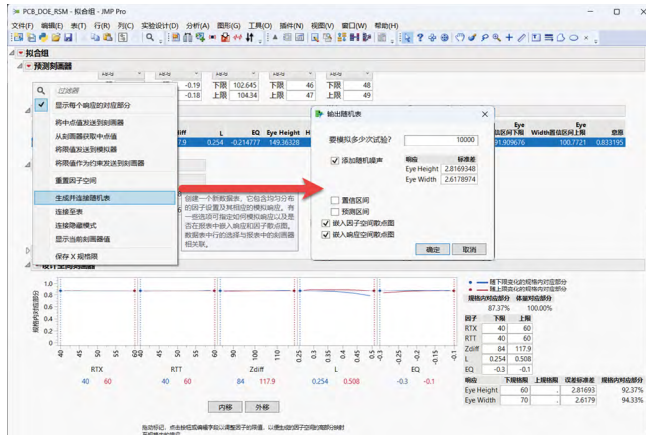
PCB_DOE_RSM - 拟合组 - JMP Pro

文件(F) 编辑(E) 表(T) 行(R) 列(C) 实验设计(D) 分析(A) 图形(G) 工具(O) 插件(N) 视图(V) 窗口(W) 帮助(H)

拟合组
预测刻画器

过滤器
显示每个响应的对应部分
将中点值发送到刻画器
从刻画器获取中点值
将限值发送到模拟器
将限值作为约束发送到刻画器
重置因子空间
生成并连接随机表
连接至
连接隐藏模式
显示当前刻画器值
保存 X 规格限

| | | | | | | | |
|---|---|---|---|---|---|---|---|
| 0.0 | -0.18 | 上限 | 104.34 | 上限 | 47 | 上限 | 49 |
| | | 下限 | 102.645 | 下限 | 46 | 下限 | 48 |

Zdiff L EQ Eye Height Eye
7.9 0.254 -0.214777 149.36328

创建一个新数据表，它包含均匀分布的因子设置及其相应的模拟响应。有一些选项可指定如何模拟响应以及是否在图表中嵌入响应和因子散点图。数据表中行的选择与报表中的刻画器相关联。

输出随机表
要模拟多少次试验? 10000
添加随机噪声
响应 标准差
Eye Height 2.8169348
Eye Width 2.6178974
置信区间
预测区间
嵌入因子空间散点图
嵌入响应空间散点图
确定 取消

总区间上限 Eye Width置信区间下限 Eye Width置信区间上限 意愿
91.909676 100.7721 0.833195

设计空间刻画器

随下限变化的规格内对应部分
随上限变化的规格内对应部分
规格内对应部分 体量对应部分
87.37% 100.00%

| 因子 | 下限 | 上限 |
|---|---|---|
| RTX | 40 | 60 |
| RTT | 40 | 60 |
| Zdiff | 84 | 117.9 |
| L | 0.254 | 0.508 |
| EQ | -0.3 | -0.1 |

| 响应 | 下规格限 | 上规格限 | 误差标准差 | 规格内对应部分 |
|---|---|---|---|---|
| Eye Height | 60 | . | 2.81693 | 92.37% |
| Eye Width | 70 | . | 2.6179 | 94.33% |

规格内对应部分

RTX 40 60
RTT 40 60
Zdiff 84 117.9
L 0.254 0.508
EQ -0.3 -0.1

内移 外移

拖动标记，点击按钮或调整字段以调整因子限值，以便在设计空间...